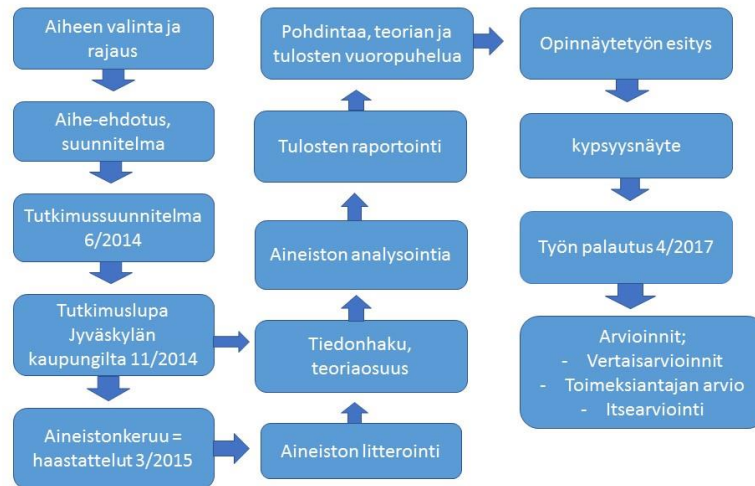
Aiheen valinta ja rajaus

Aihe-ehdotus, suunnitelma

Tutkimussuunnitelma 6/2014

Tutkimuslupa Jyväskylän kaupungilta 11/2014

Aineistonkeruu = haastattelut 3/2015

Aineiston litterointi

Tiedonhaku, teoriaosuus

Aineiston analysointia

Tulosten raportointi

Pohdintaa, teorian ja tulosten vuoropuhelua

Opinnäytetyön esitys

kypsyysnäyte

Työn palautus 4/2017

Arvioinnit;
- Vertaisarvioinnit
- Toimeksiantajan arvio
- Itsearviointi